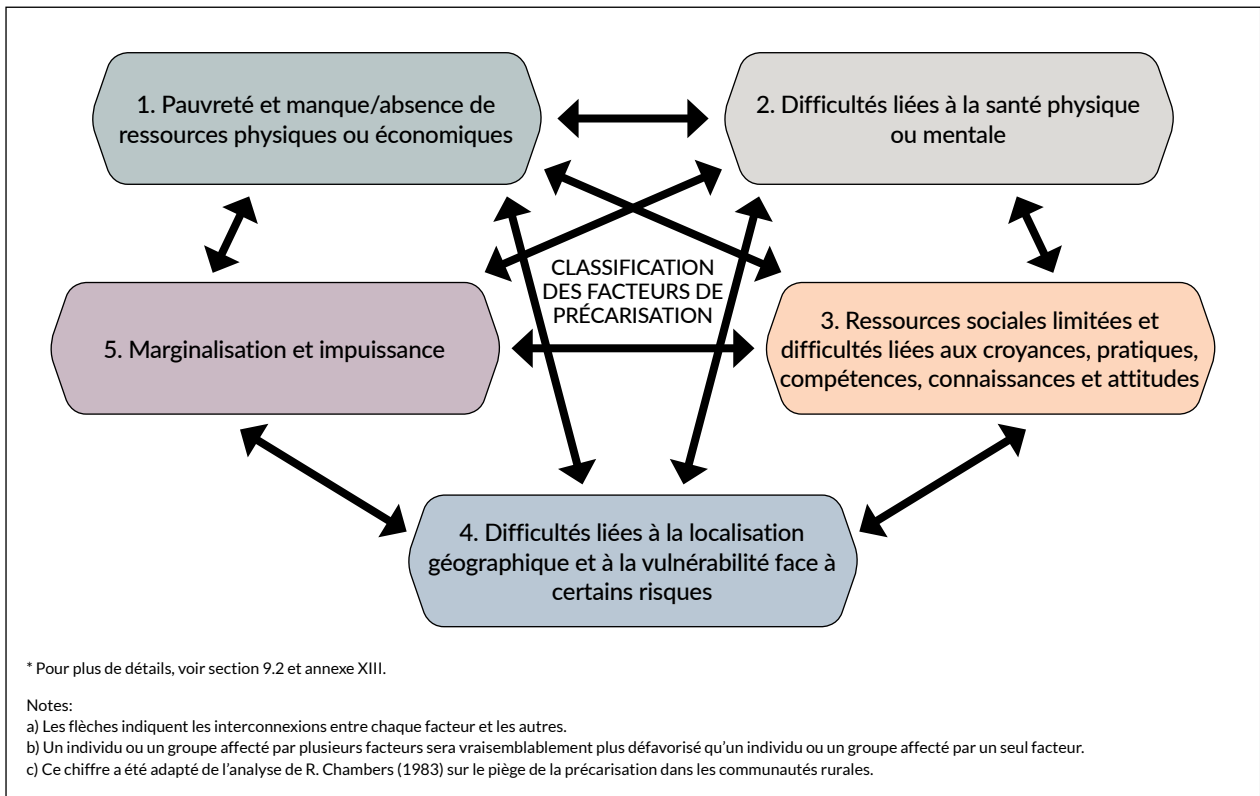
1. Pauvreté et manque/absence de ressources physiques ou économiques

2. Difficultés liées à la santé physique ou mentale

CLASSIFICATION DES FACTEURS DE PRÉCARISATION

5. Marginalisation et impuissance

3. Ressources sociales limitées et difficultés liées aux croyances, pratiques, compétences, connaissances et attitudes

4. Difficultés liées à la localisation géographique et à la vulnérabilité face à certains risques

* Pour plus de détails, voir section 9.2 et annexe XIII.

Notes:
a) Les flèches indiquent les interconnexions entre chaque facteur et les autres.
b) Un individu ou un groupe affecté par plusieurs facteurs sera vraisemblablement plus défavorisé qu'un individu ou un groupe affecté par un seul facteur.
c) Ce chiffre a été adapté de l'analyse de R. Chambers (1983) sur le piège de la précarisation dans les communautés rurales.